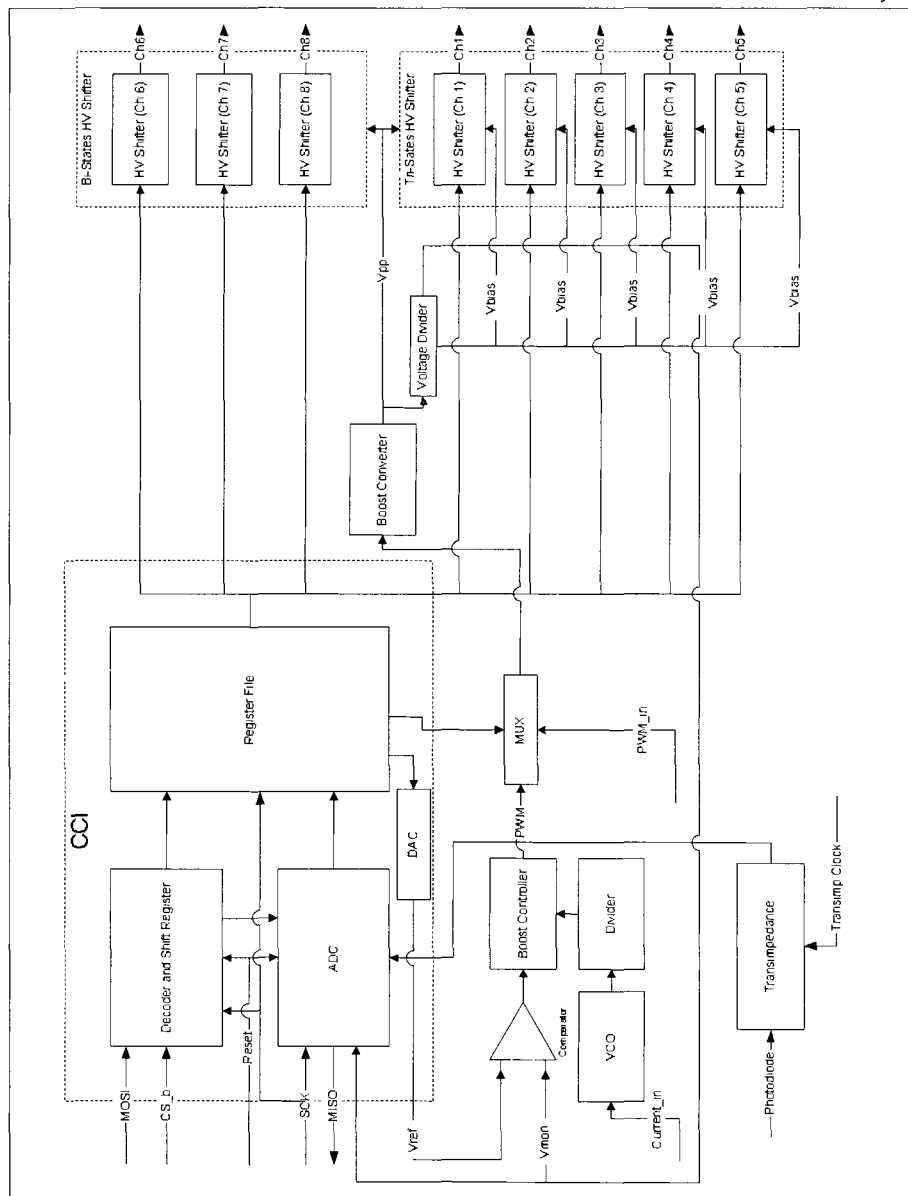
Bi-States HV Shifter
HV Shifter (Ch 6)
Ch6
HV Shifter (Ch 7)
Ch7
HV Shifter (Ch 8)
Ch8
Tri-Sates HV Shifter
HV Shifter (Ch 1)
Ch1
HV Shifter (Ch 2)
Ch2
HV Shifter (Ch 3)
Ch3
HV Shifter (Ch 4)
Ch4
HV Shifter (Ch 5)
Ch5
Vpp
Voltage Divider
Vbias
Vbias
Vbias
Vbias
Vbias
Boost Converter
CCI
Register File
Decoder and Shift Register
ADC
DAC
MUX
PWM_in
PWM
Boost Controller
Divider
Comparator
VCO
Transimpedance
Transimp Clock
MOSI
CS_b
Reset
SCK
MISO
Vref
Vmon
Current_in
Photodiode